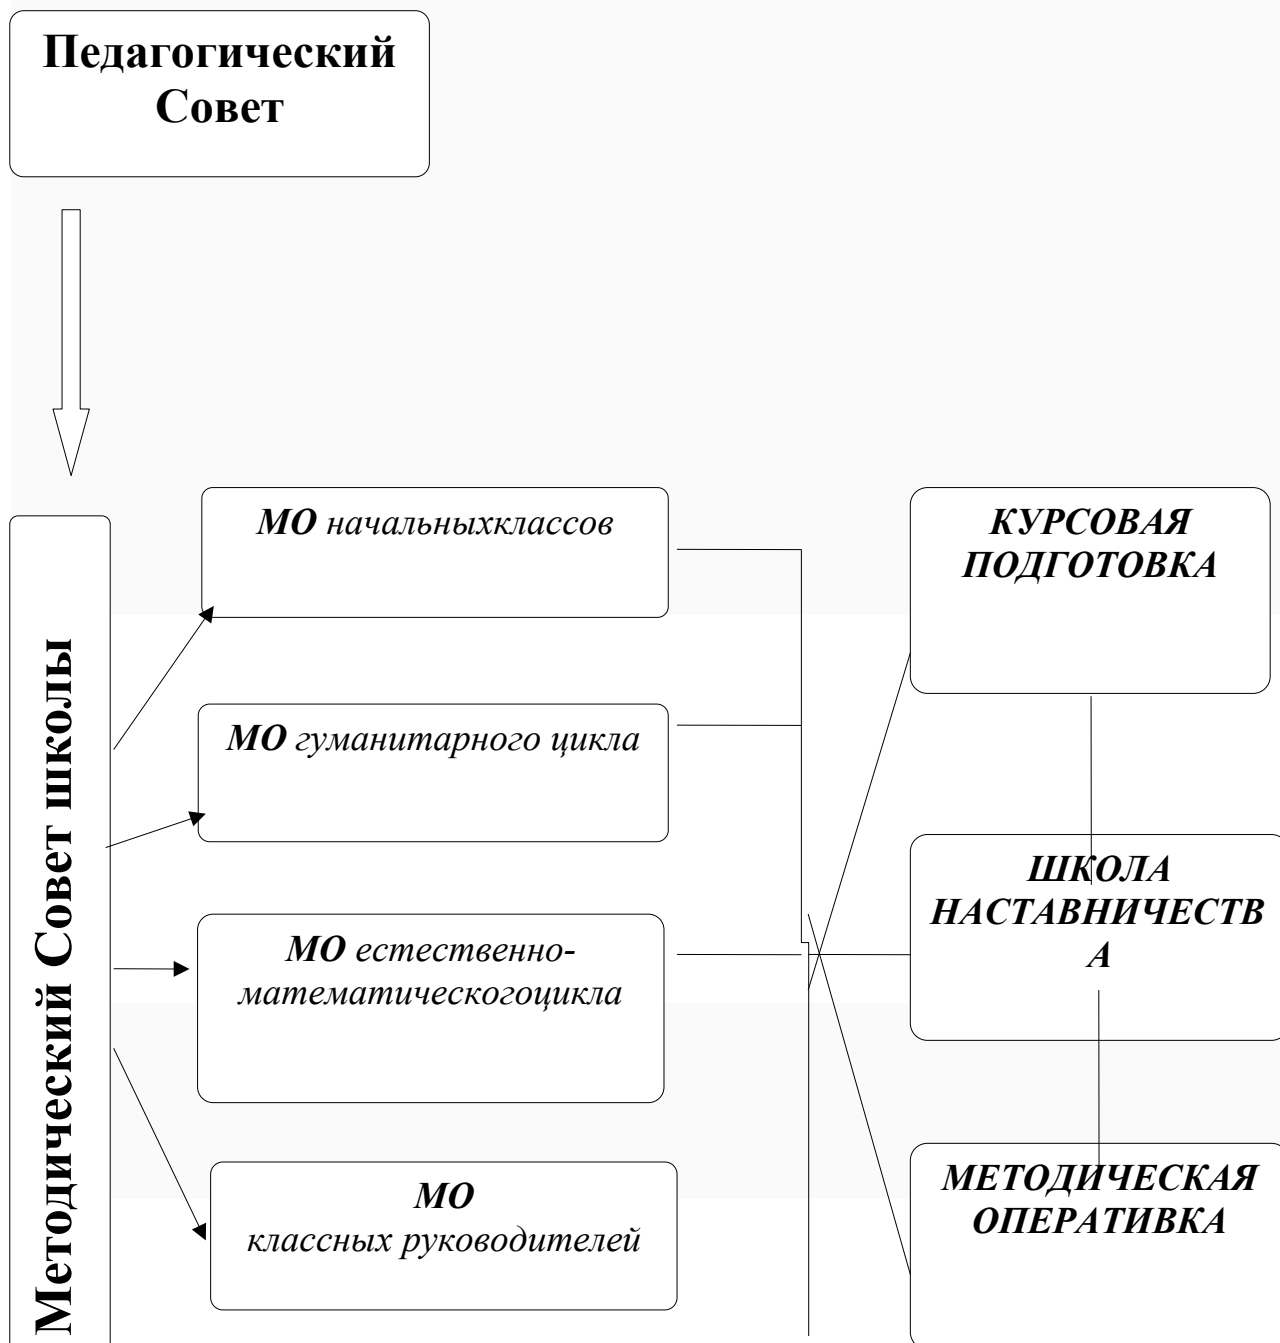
Педагогический Совет

Методический Совет школы

МО начальныхклассов

МО гуманитарного цикла

МО естественно-математическогоцикла

МО классных руководителей

КУРСОВАЯ ПОДГОТОВКА

ШКОЛА НАСТАВНИЧЕСТВ А

МЕТОДИЧЕСКАЯ ОПЕРАТИВКА